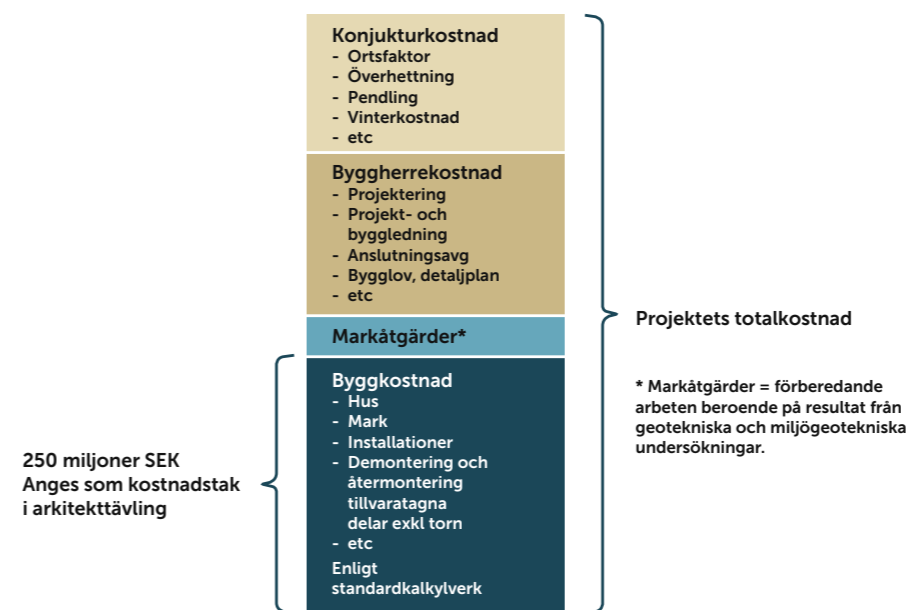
Konjukturkostnad
- Ortsfaktor
- Överhettning
- Pendling
- Vinterkostnad
- etc

Byggherrekostnad
- Projektering
- Projekt- och byggledning
- Anslutningsavg
- Bygglov, detaljplan
- etc

Markåtgärder*

Byggkostnad
- Hus
- Mark
- Installationer
- Demontering och återmontering tillvaratagna delar exkl torn
- etc
Enligt standardkalkylverk

Projektets totalkostnad

* Markåtgärder = förberedande arbeten beroende på resultat från geotekniska och miljögeotekniska undersökningar.

250 miljoner SEK
Anges som kostnadstak i arkitekttävling